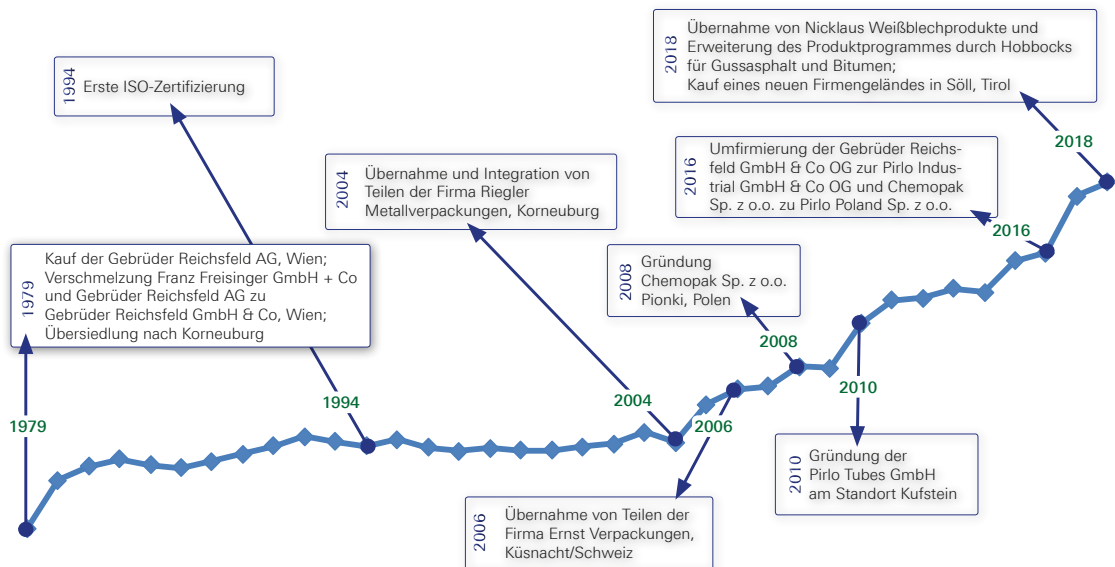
2018 Übernahme von Nicklaus Weißblechprodukte und Erweiterung des Produktprogrammes durch Hobbocks für Gussasphalt und Bitumen; Kauf eines neuen Firmengeländes in Söll, Tirol

1994 Erste ISO-Zertifizierung

2004 Übernahme und Integration von Teilen der Firma Riegler Metallverpackungen, Korneuburg

2016 Umfirmierung der Gebrüder Reichsfeld GmbH & Co OG zur Pirlo Industrial GmbH & Co OG und Chemopak Sp. z o.o. zu Pirlo Poland Sp. z o.o.

1979 Kauf der Gebrüder Reichsfeld AG, Wien; Verschmelzung Franz Freisinger GmbH + Co und Gebrüder Reichsfeld AG zu Gebrüder Reichsfeld GmbH & Co, Wien; Übersiedlung nach Korneuburg

2008 Gründung Chemopak Sp. z o.o. Pionki, Polen

2018

2016

2008

2010

1979

1994

2004

2006

2010 Gründung der Pirlo Tubes GmbH am Standort Kufstein

2006 Übernahme von Teilen der Firma Ernst Verpackungen, Küsnacht/Schweiz